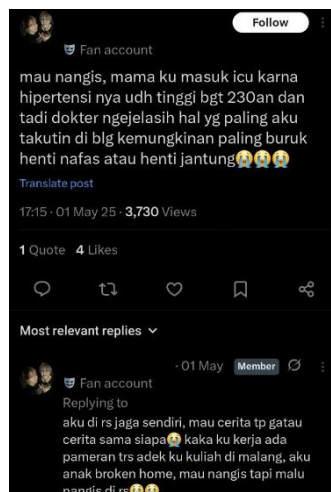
Follow

Fan account

mau nangis, mama ku masuk icu karna hipertensi nya udh tinggi bgt 230an dan tadi dokter ngejelasih hal yg paling aku takutin di blg kemungkinan paling buruk henti nafas atau henti jantung😭😭😭

Translate post

17:15 · 01 May 25 · 3,730 Views

1 Quote 4 Likes

Most relevant replies

· 01 May Member

Fan account

Replying to

aku di rs jaga sendiri, mau cerita tp gatau cerita sama siapa😭 kaka ku kerja ada pameran trs adek ku kuliah di malang, aku anak broken home, mau nangis tapi malu nangis di rs😭😭